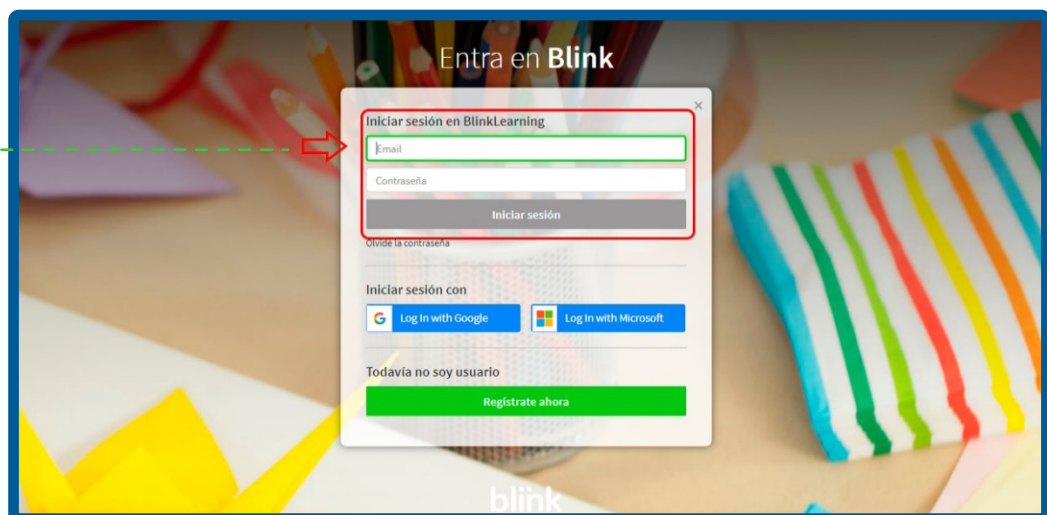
Entra en Blink

×

Iniciar sesión en BlinkLearning

Email

Contraseña

Iniciar sesión

Olvidé la contraseña

Iniciar sesión con

Log In with Google

Log In with Microsoft

Todavía no soy usuario

Regístrate ahora

blink